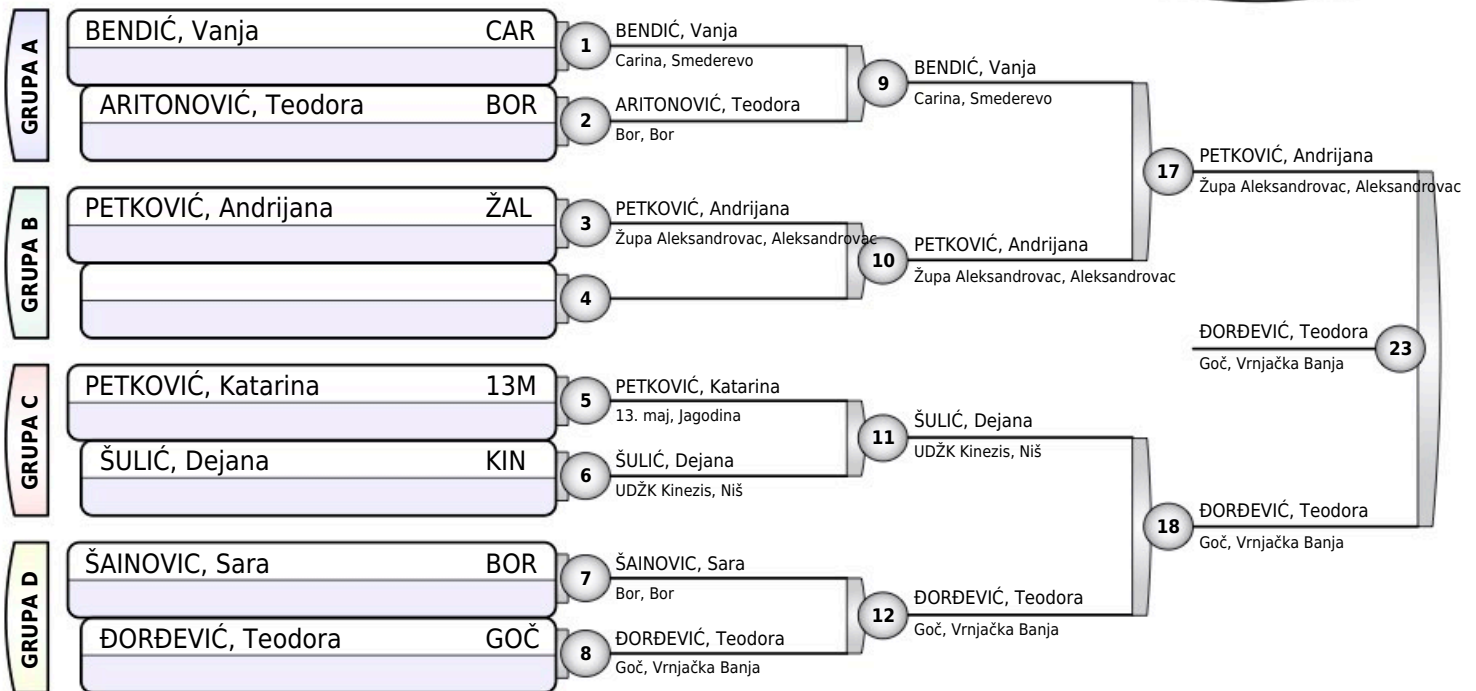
GRUPA A

BENDIĆ, Vanja CAR

1

BENDIĆ, Vanja
Carina, Smederevo

ARITONOVIĆ, Teodora BOR

2

ARITONOVIĆ, Teodora
Bor, Bor

9

BENDIĆ, Vanja
Carina, Smederevo

GRUPA B

PETKOVIĆ, Andrijana ŽAL

3

PETKOVIĆ, Andrijana
Župa Aleksandrovac, Aleksandrovac

4

10

PETKOVIĆ, Andrijana
Župa Aleksandrovac, Aleksandrovac

17

PETKOVIĆ, Andrijana
Župa Aleksandrovac, Aleksandrovac

GRUPA C

PETKOVIĆ, Katarina 13M

5

PETKOVIĆ, Katarina
13. maj, Jagodina

ŠULIĆ, Dejana KIN

6

ŠULIĆ, Dejana
UDŽK Kinezis, Niš

11

ŠULIĆ, Dejana
UDŽK Kinezis, Niš

GRUPA D

ŠAINOVIC, Sara BOR

7

ŠAINOVIC, Sara
Bor, Bor

ĐORĐEVIĆ, Teodora GOČ

8

ĐORĐEVIĆ, Teodora
Goč, Vrnjačka Banja

12

ĐORĐEVIĆ, Teodora
Goč, Vrnjačka Banja

18

ĐORĐEVIĆ, Teodora
Goč, Vrnjačka Banja

ĐORĐEVIĆ, Teodora
Goč, Vrnjačka Banja

23